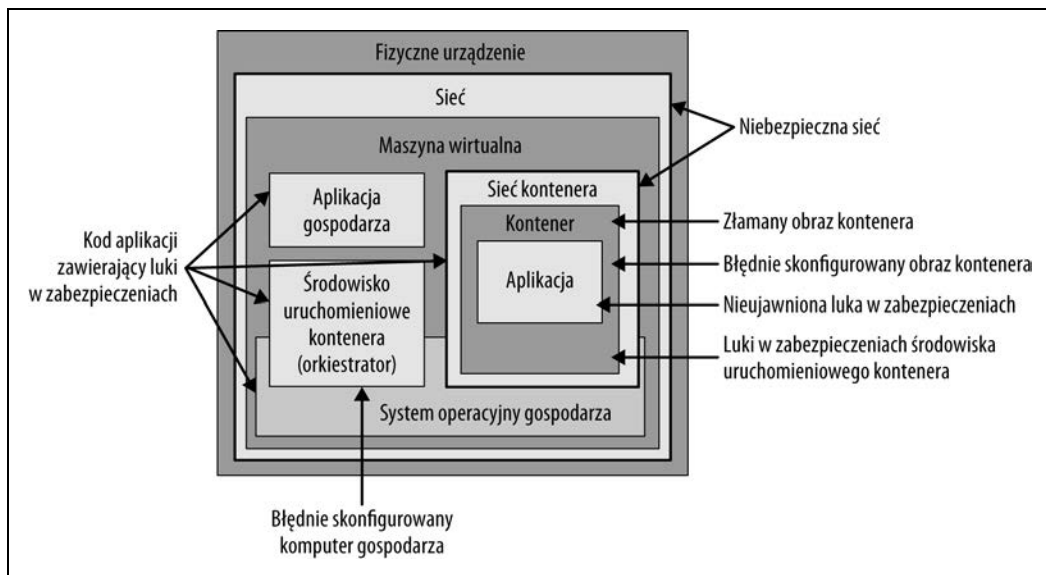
Fizyczne urządzenie

Sieć

Niebezpieczna sieć

Maszyna wirtualna

Aplikacja gospodarza

Sieć kontenera

Kontener

Złamany obraz kontenera

Kod aplikacji zawierający luki w zabezpieczeniach

Środowisko uruchomieniowe kontenera (orkiestrator)

Aplikacja

Błędnie skonfigurowany obraz kontenera

Nieujawniona luka w zabezpieczeniach

Luki w zabezpieczeniach środowiska uruchomieniowego kontenera

System operacyjny gospodarza

Błędnie skonfigurowany komputer gospodarza